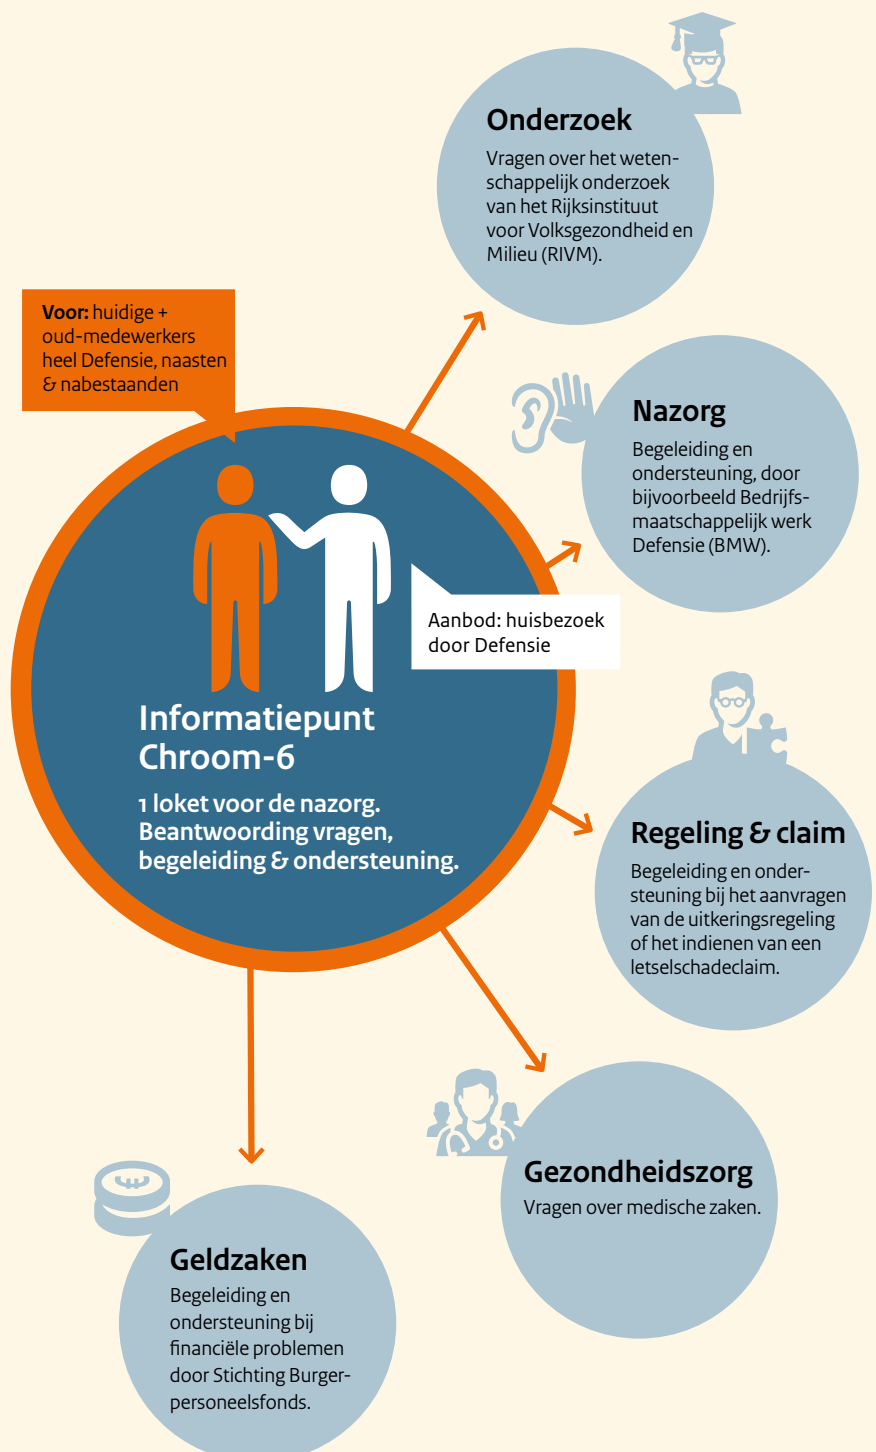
Onderzoek
Vragen over het wetenschappelijk onderzoek van het Rijksinstituut voor Volksgezondheid en Milieu (RIVM).

Voor: huidige + oud-medewerkers heel Defensie, naasten & nabestaanden

Nazorg
Begeleiding en ondersteuning, door bijvoorbeeld Bedrijfsmaatschappelijk werk Defensie (BMW).

Aanbod: huisbezoek door Defensie

Informatiepunt Chroom-6
1 loket voor de nazorg. Beantwoording vragen, begeleiding & ondersteuning.

Regeling & claim
Begeleiding en ondersteuning bij het aanvragen van de uitkeringsregeling of het indienen van een letselschadeclaim.

Gezondheidszorg
Vragen over medische zaken.

Geldzaken
Begeleiding en ondersteuning bij financiële problemen door Stichting Burgerpersoneelsfonds.